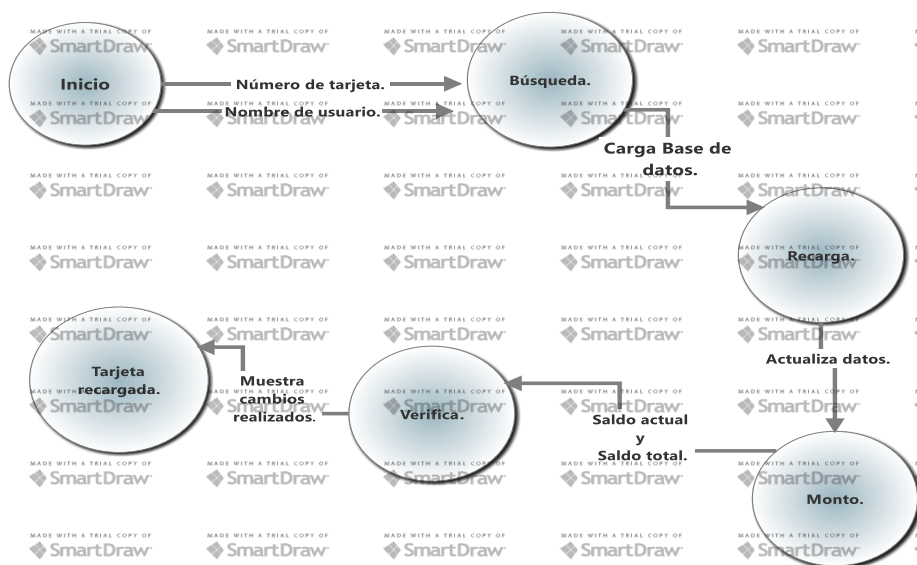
Inicio

Número de tarjeta.

Nombre de usuario.

Búsqueda.

Carga Base de datos.

Recarga.

Actualiza datos.

Monto.

Saldo actual y Saldo total.

Verifica.

Muestra cambios realizados.

Tarjeta recargada.

MADE WITH A TRIAL COPY OF SmartDraw